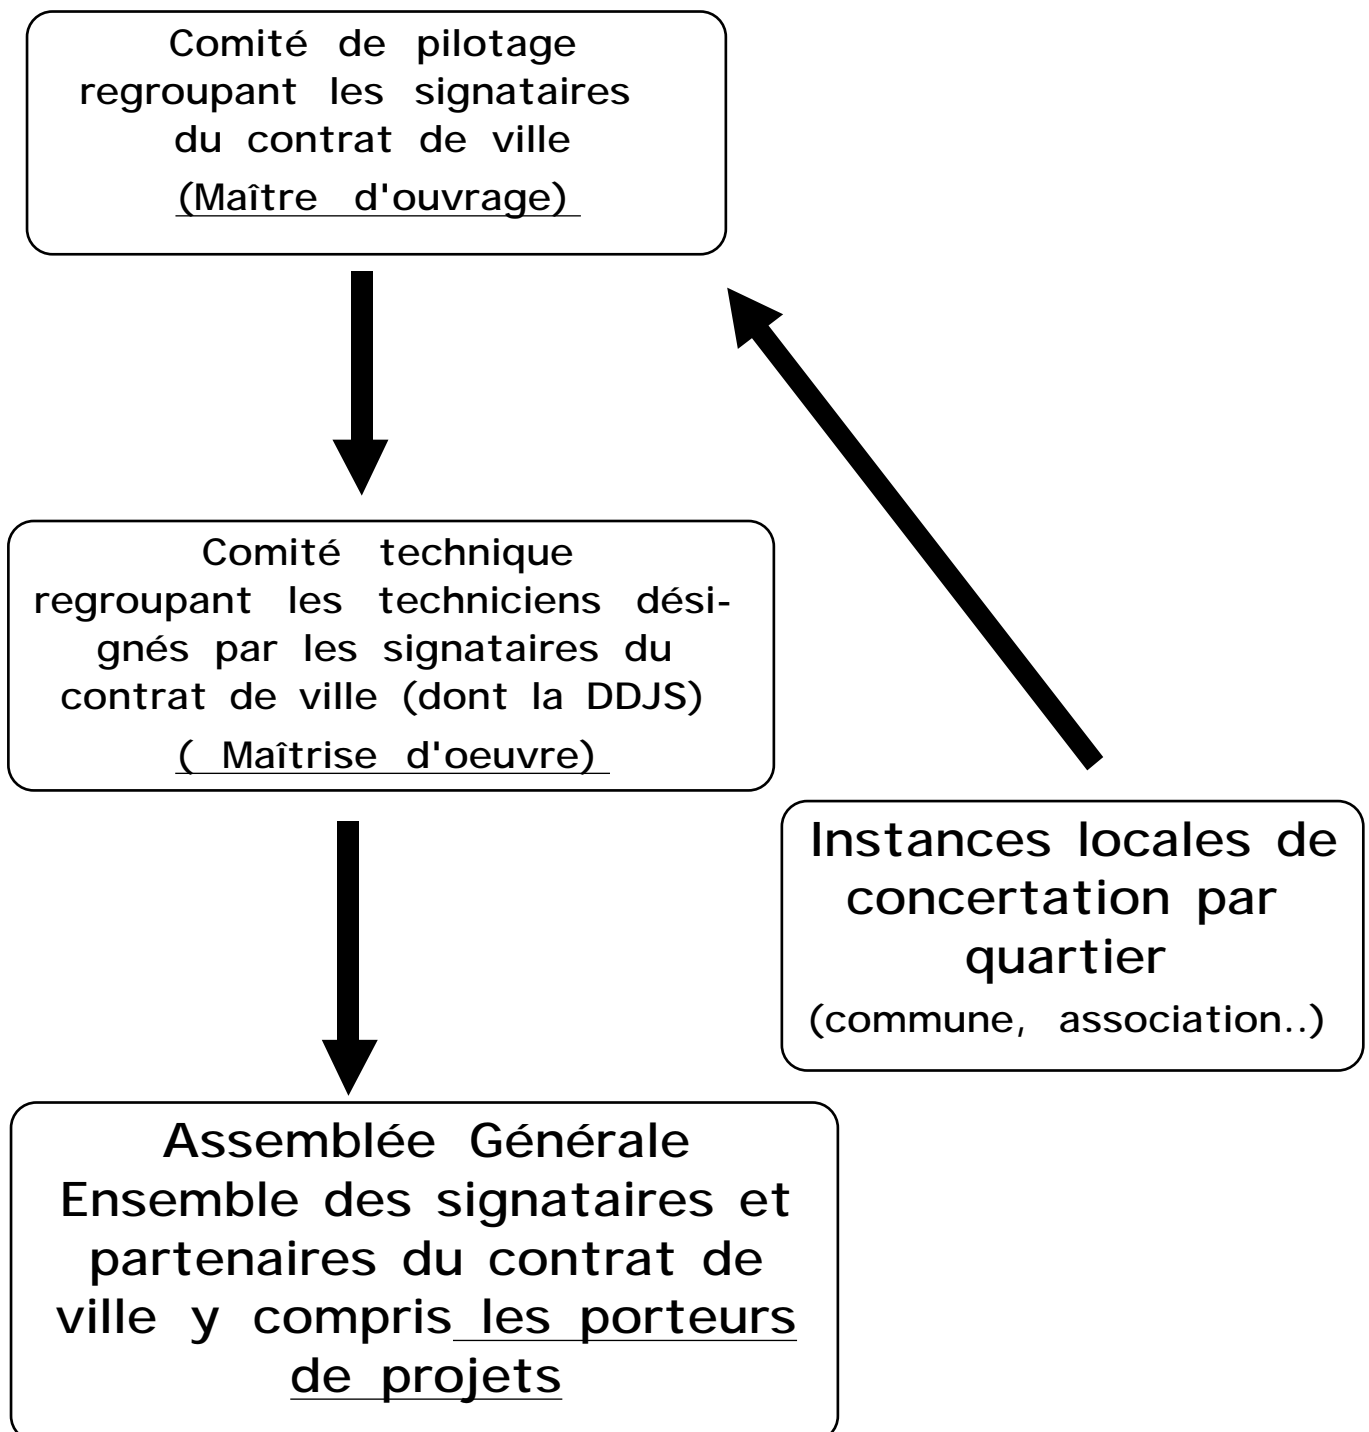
Comité de pilotage regroupant les signataires du contrat de ville
(Maître d'ouvrage)

Comité technique regroupant les techniciens désignés par les signataires du contrat de ville (dont la DDJS)
( Maîtrise d'oeuvre)

Instances locales de concertation par quartier
(commune, association..)

Assemblée Générale
Ensemble des signataires et partenaires du contrat de ville y compris les porteurs de projets